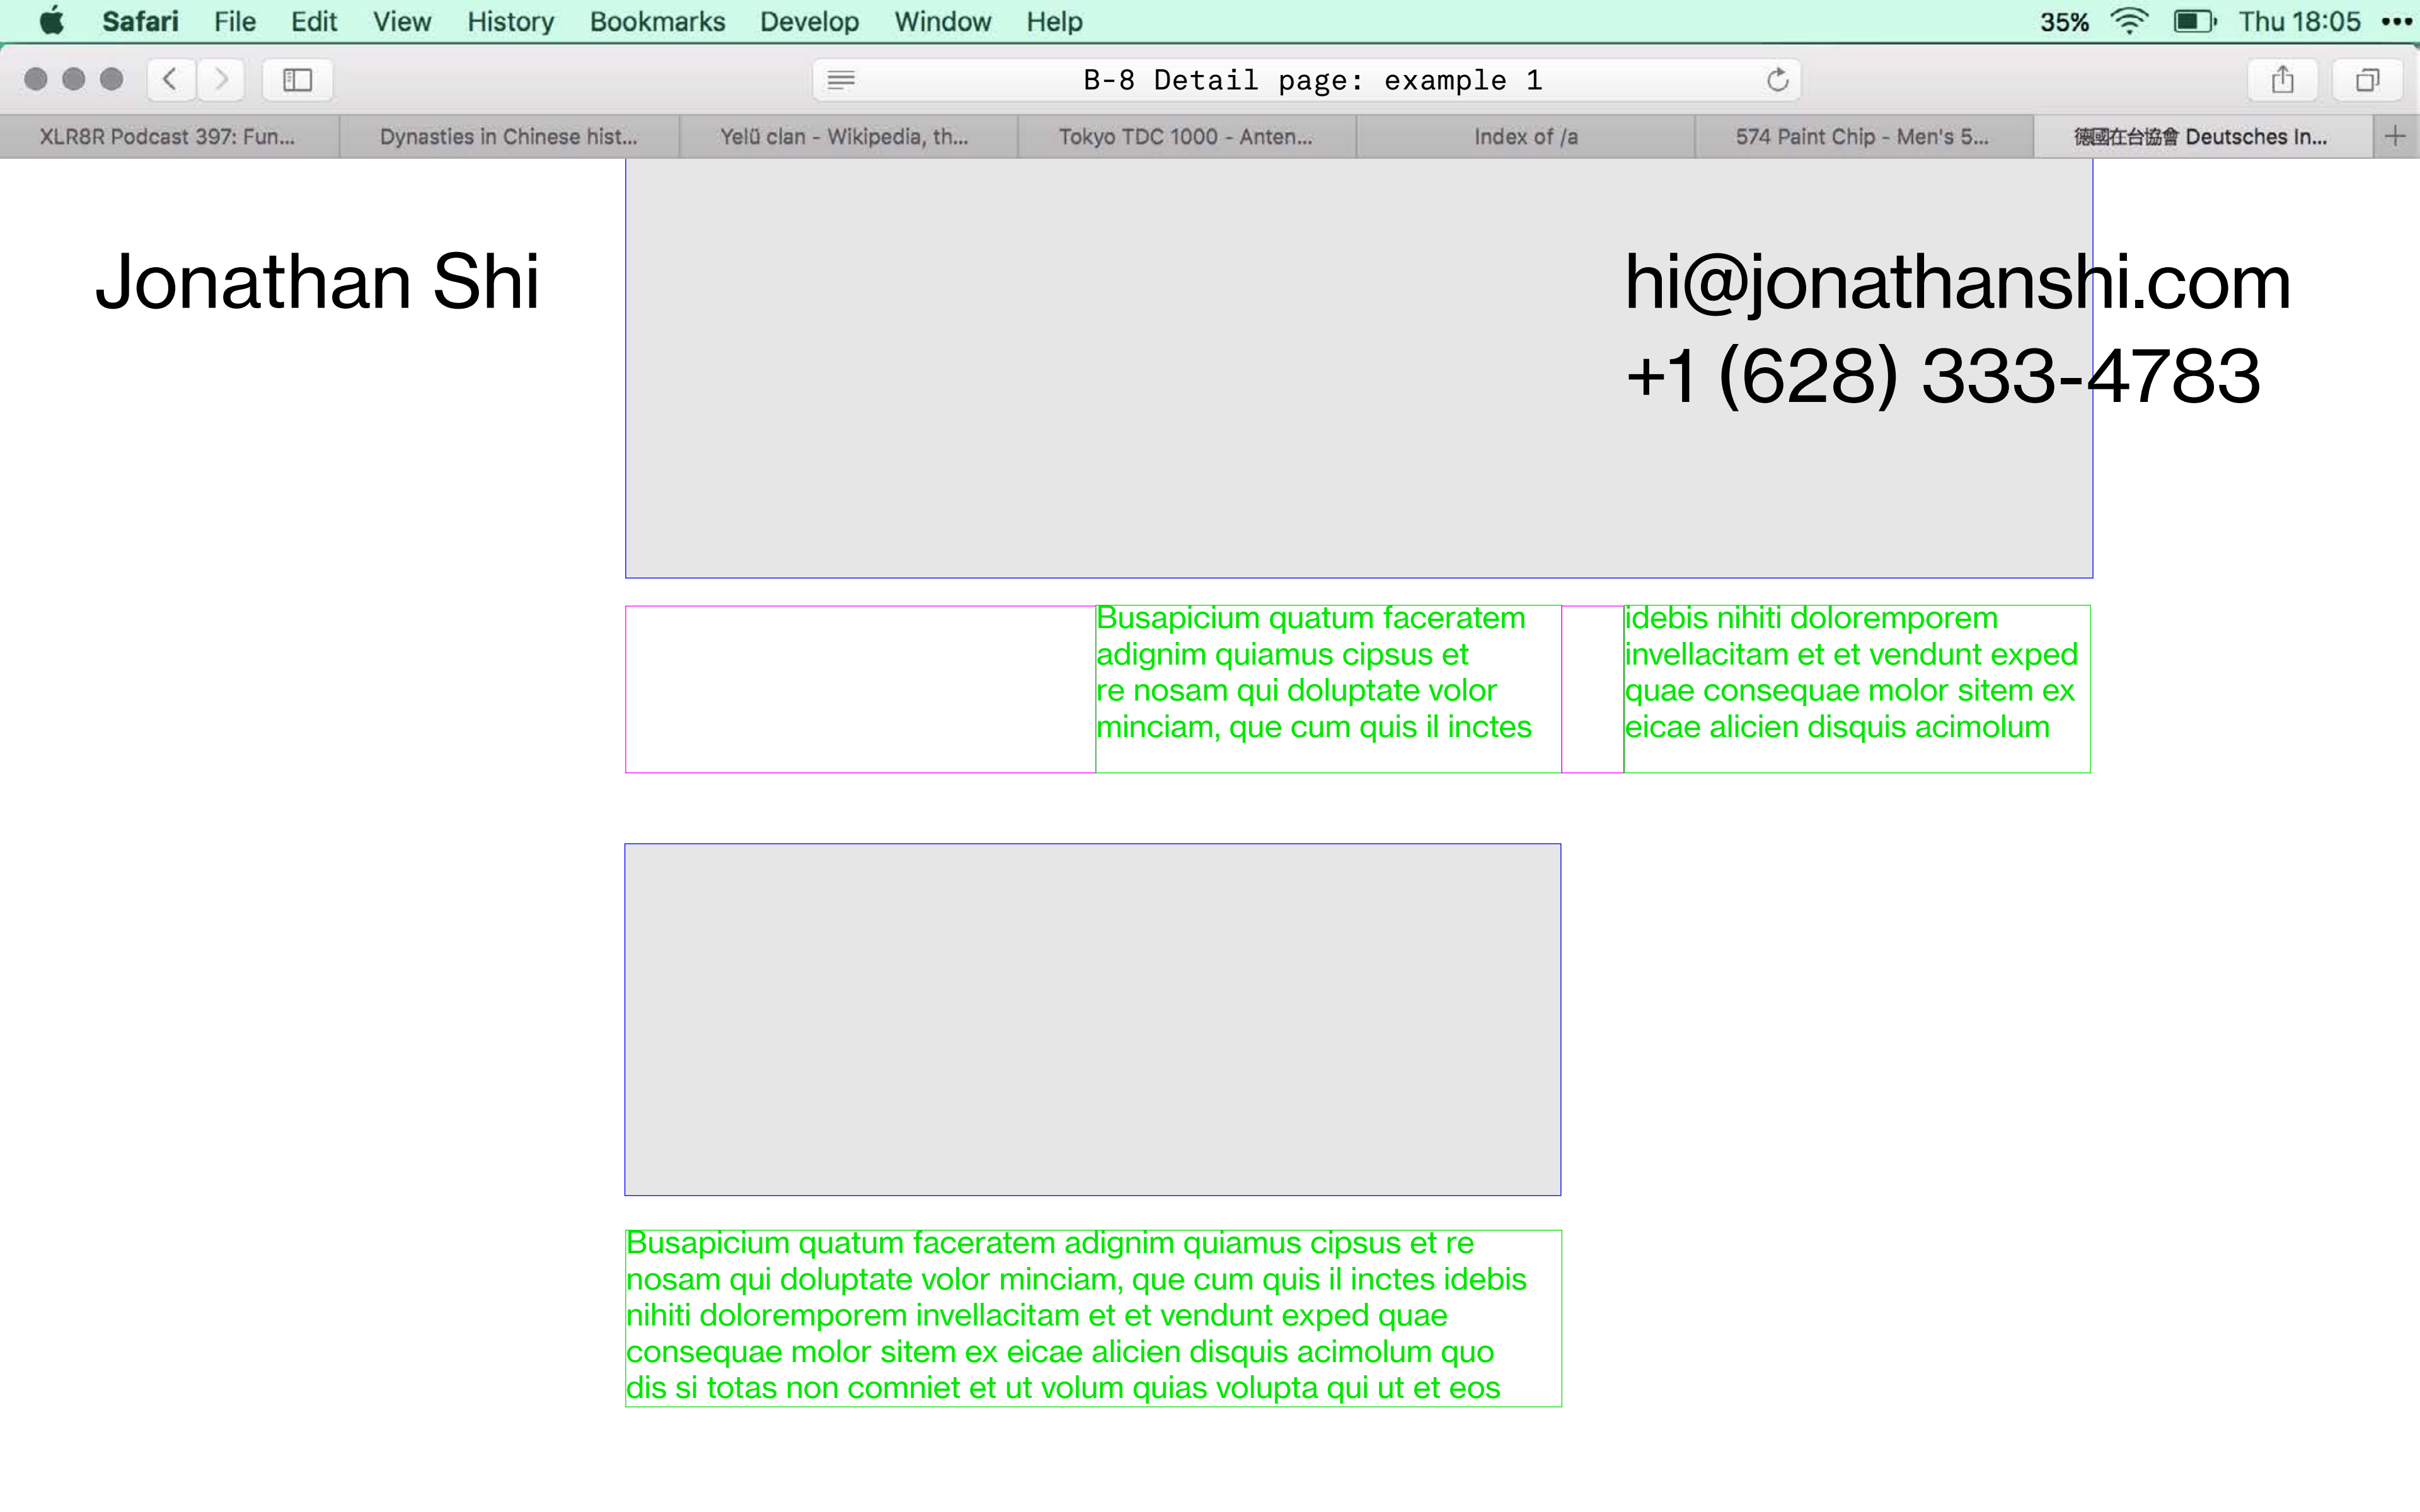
Safari File Edit View History Bookmarks Develop Window Help 35% Thu 18:05

B-8 Detail page: example 1

XLR8R Podcast 397: Fun... | Dynasties in Chinese hist... | Yelü clan - Wikipedia, th... | Tokyo TDC 1000 - Anten... | Index of /a | 574 Paint Chip - Men's 5... | 德國在台協會 Deutsches In...

Jonathan Shi

hi@jonathanshi.com
+1 (628) 333-4783

Busapicium quatum faceratem adignim quiamus cipsus et re nosam qui doluptate volor minciam, que cum quis il inctes

idebis nihiti doloremporem invellacitam et et vendunt exped quae consequae molor sitem ex eicae alicien disquis acimolum

Busapicium quatum faceratem adignim quiamus cipsus et re nosam qui doluptate volor minciam, que cum quis il inctes idebis nihiti doloremporem invellacitam et et vendunt exped quae consequae molor sitem ex eicae alicien disquis acimolum quo dis si totas non comniet et ut volum quias volupta qui ut et eos